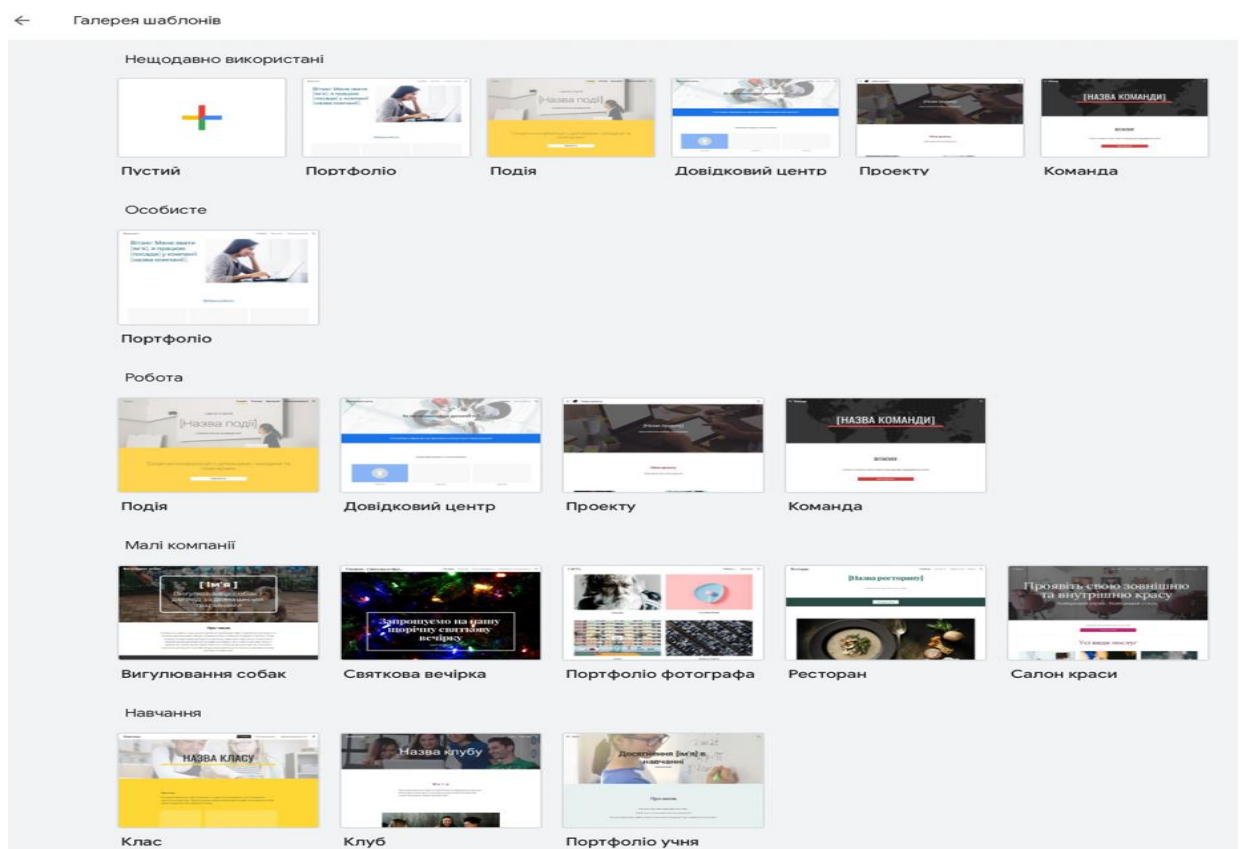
←　Галерея шаблонів

Нещодавно використані

Пустий

[Назва події]

Портфоліо

Подія

Довідковий центр

Проекту

[НАЗВА КОМАНДИ]

Команда

Особисте

Портфоліо

Робота

[Назва події]

Подія

Довідковий центр

Проекту

[НАЗВА КОМАНДИ]

Команда

Малі компанії

[Ім'я]

Вигулювання собак

Запрошуємо на нашу щорічну святкову вечірку

Святкова вечірка

Портфоліо фотографа

[Назва ресторану]

Ресторан

Проявіть свою зовнішню та внутрішню красу

Салон краси

Навчання

НАЗВА КЛАСУ

Клас

Назва клубу

Клуб

Досягнення [ім'я] в навчанні

Портфоліо учня